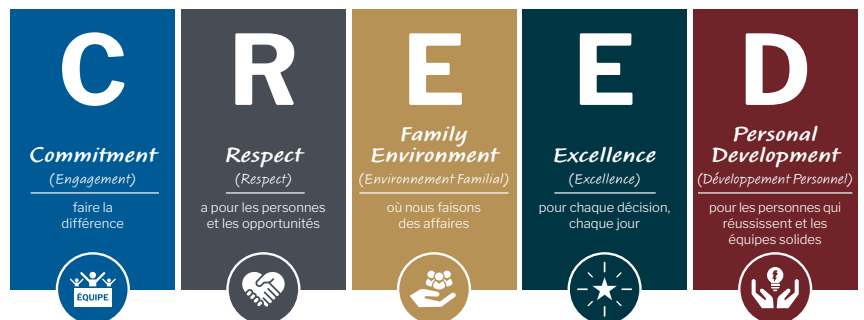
C

Commitment

(Engagement)

faire la différence

ÉQUIPE

R

Respect

(Respect)

a pour les personnes et les opportunités

E

Family Environment

(Environnement Familial)

où nous faisons des affaires

E

Excellence

(Excellence)

pour chaque décision, chaque jour

D

Personal Development

(Développement Personnel)

pour les personnes qui réussissent et les équipes solides